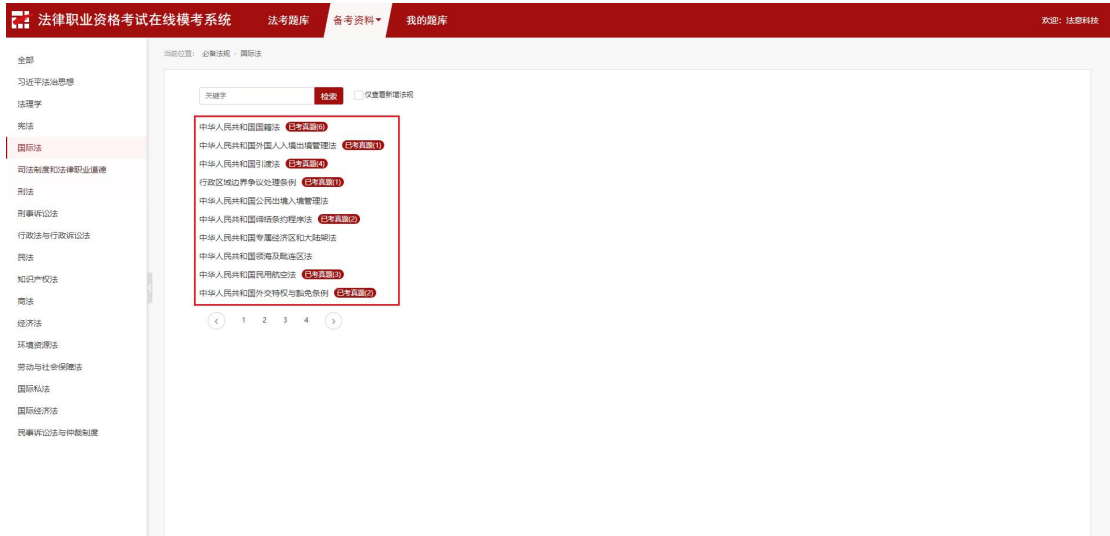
法律职业资格考试在线模考系统 法考题库 备考资料 我的题库 欢迎：法意科技

全部
习近平法治思想
法理学
宪法
国际法
司法制度和法律职业道德
刑法
刑事诉讼法
行政法与行政诉讼法
民法
知识产权法
商法
经济法
环境资源法
劳动与社会保障法
国际私法
国际经济法
民事诉讼法与仲裁制度

当前位置：必备法规 - 国际法

关键字 检索 仅查看新增法规

中华人民共和国国籍法 已考真题(6)
中华人民共和国外国人入境出境管理法 已考真题(1)
中华人民共和国引渡法 已考真题(4)
行政区域边界争议处理条例 已考真题(1)
中华人民共和国公民出境入境管理法
中华人民共和国缔结条约程序法 已考真题(2)
中华人民共和国专属经济区和大陆架法
中华人民共和国领海及毗连区法
中华人民共和国民用航空法 已考真题(3)
中华人民共和国外交特权与豁免条例 已考真题(2)

‹ 1 2 3 4 ›